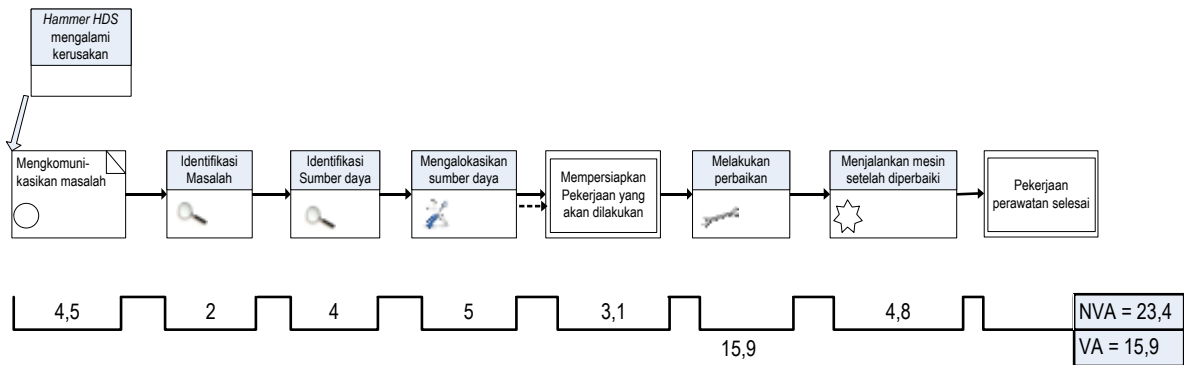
Hammer HDS mengalami kerusakan

Mengkomunikasikan masalah

Identifikasi Masalah

Identifikasi Sumber daya

Mengalokasikan sumber daya

Mempersiapkan Pekerjaan yang akan dilakukan

Melakukan perbaikan

Menjalankan mesin setelah diperbaiki

Pekerjaan perawatan selesai

4,5

2

4

5

3,1

15,9

4,8

NVA = 23,4

VA = 15,9